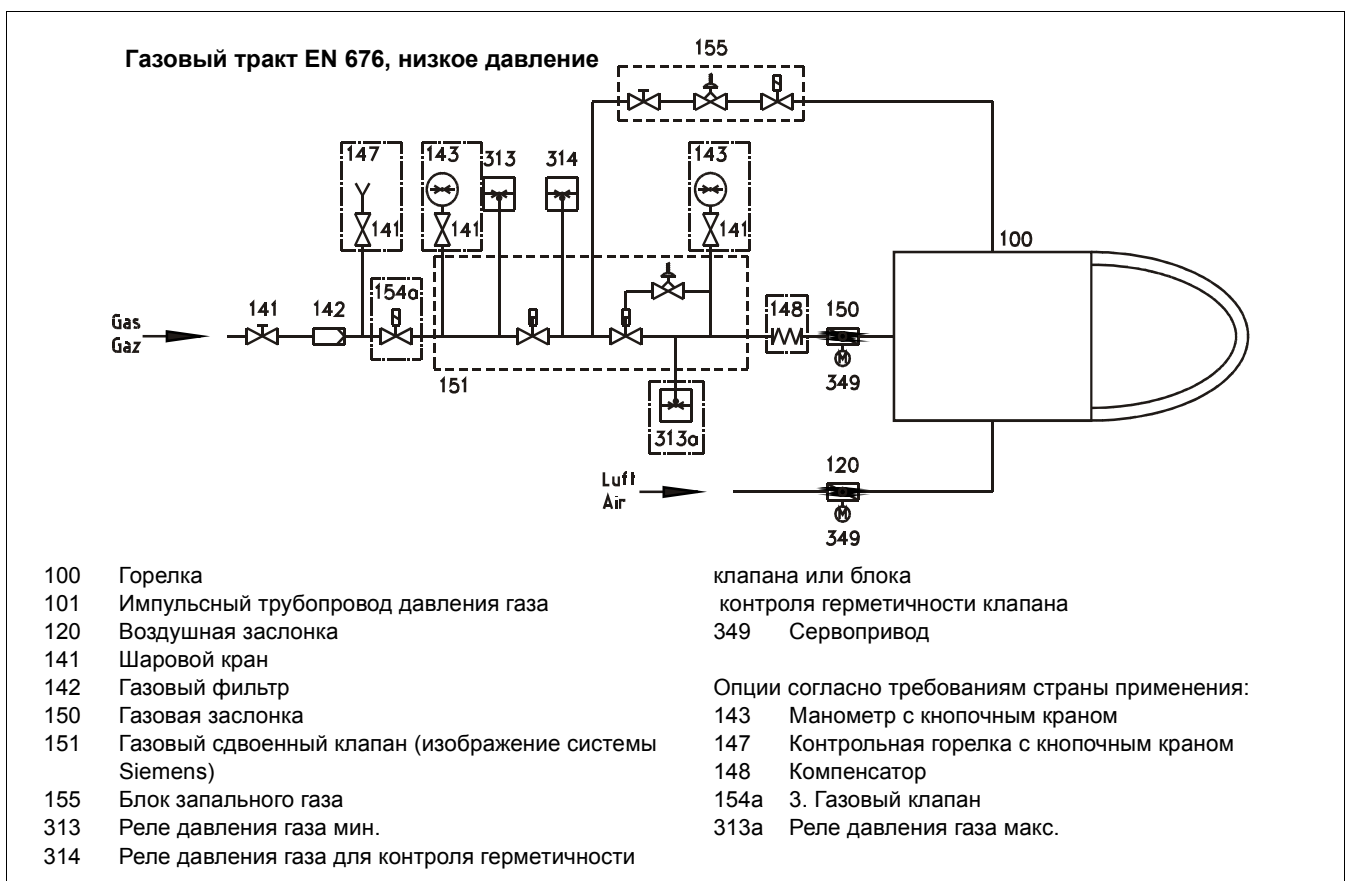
Газовый тракт EN 676, низкое давление

155

147 143 313 314 143

141 141 141

100

141 142 154a

Gas
Gaz

148 150

349

151

313a

120

Luft
Air

349

100 Горелка
101 Импульсный трубопровод давления газа
120 Воздушная заслонка
141 Шаровой кран
142 Газовый фильтр
150 Газовая заслонка
151 Газовый сдвоенный клапан (изображение системы Siemens)
155 Блок запального газа
313 Реле давления газа мин.
314 Реле давления газа для контроля герметичности клапана или блока контроля герметичности клапана
349 Сервопривод

Опции согласно требованиям страны применения:
143 Манометр с кнопочным краном
147 Контрольная горелка с кнопочным краном
148 Компенсатор
154a 3. Газовый клапан
313a Реле давления газа макс.